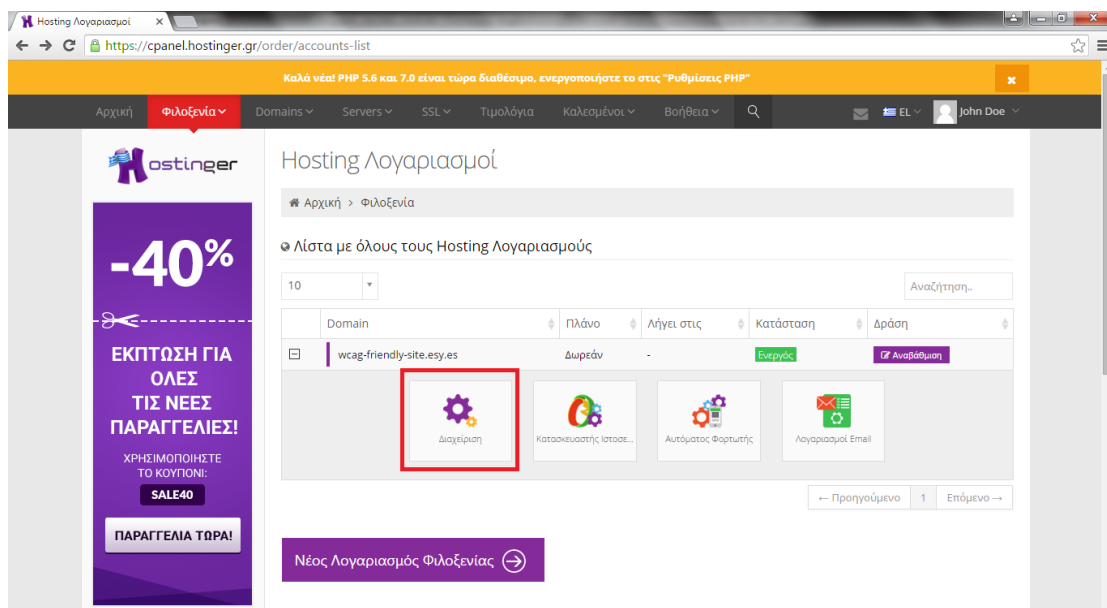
Hosting Λογαριασμοί ×

https://cpanel.hostinger.gr/order/accounts-list

Καλά νέα! PHP 5.6 και 7.0 είναι τώρα διαθέσιμο, ενεργοποιήστε το στις "Ρυθμίσεις PHP" ×

Αρχική Φιλοξενία Domains Servers SSL Τιμολόγια Καλεσμένοι Βοήθεια EL John Doe

Hostinger

-40%

ΕΚΠΤΩΣΗ ΓΙΑ ΟΛΕΣ ΤΙΣ ΝΕΕΣ ΠΑΡΑΓΓΕΛΙΕΣ!

ΧΡΗΣΙΜΟΠΟΙΗΣΤΕ ΤΟ ΚΟΥΠΟΝΙ:

SALE40

ΠΑΡΑΓΓΕΛΙΑ ΤΩΡΑ!

Hosting Λογαριασμοί

Αρχική > Φιλοξενία

Λίστα με όλους τους Hosting Λογαριασμούς

10

Αναζήτηση..

| | Domain | Πλάνο | Λήγει στις | Κατάσταση | Δράση |
|---|---|---|---|---|---|
| ⊟ | wcag-friendly-site.esy.es | Δωρεάν | - | Ενεργός | Αναβάθμιση |

Διαχείριση Κατασκευαστής Ιστοσε... Αυτόματος Φορτωτής Λογαριασμοί Email

← Προηγούμενο 1 Επόμενο →

Νέος Λογαριασμός Φιλοξενίας